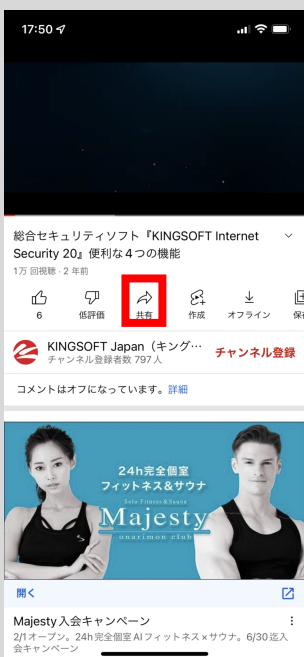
17:50

総合セキュリティソフト『KINGSOFT Internet Security 20』便利な４つの機能

1万 回視聴・2 年前

6 低評価 共有 作成 オフライン 保

KINGSOFT Japan（キング…
チャンネル登録者数 797 人

チャンネル登録

コメントはオフになっています。詳細

24h完全個室
フィットネス&サウナ
Solo Fitness & Sauna
Majesty
onarimon club

開く

Majesty入会キャンペーン

2/1オープン。24h完全個室AIフィットネス×サウナ。6/30迄入会キャンペーン